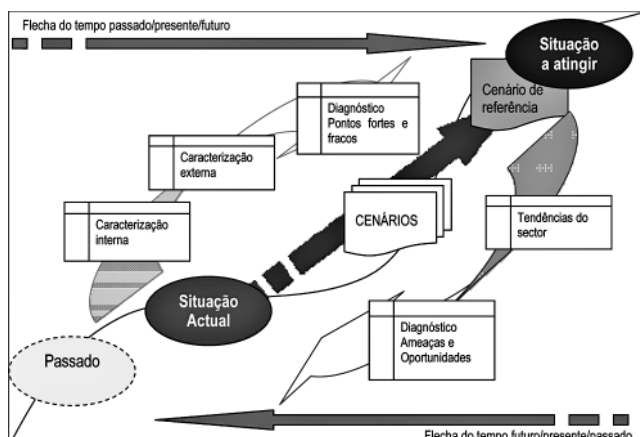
Flecha do tempo passado/presente/futuro

Situação a atingir

Cenário de referência

Diagnóstico Pontos fortes e fracos

Caracterização externa

Caracterização interna

CENÁRIOS

Tendências do sector

Situação Actual

Diagnóstico Ameaças e Oportunidades

Passado

Flecha do tempo futuro/presente/passado